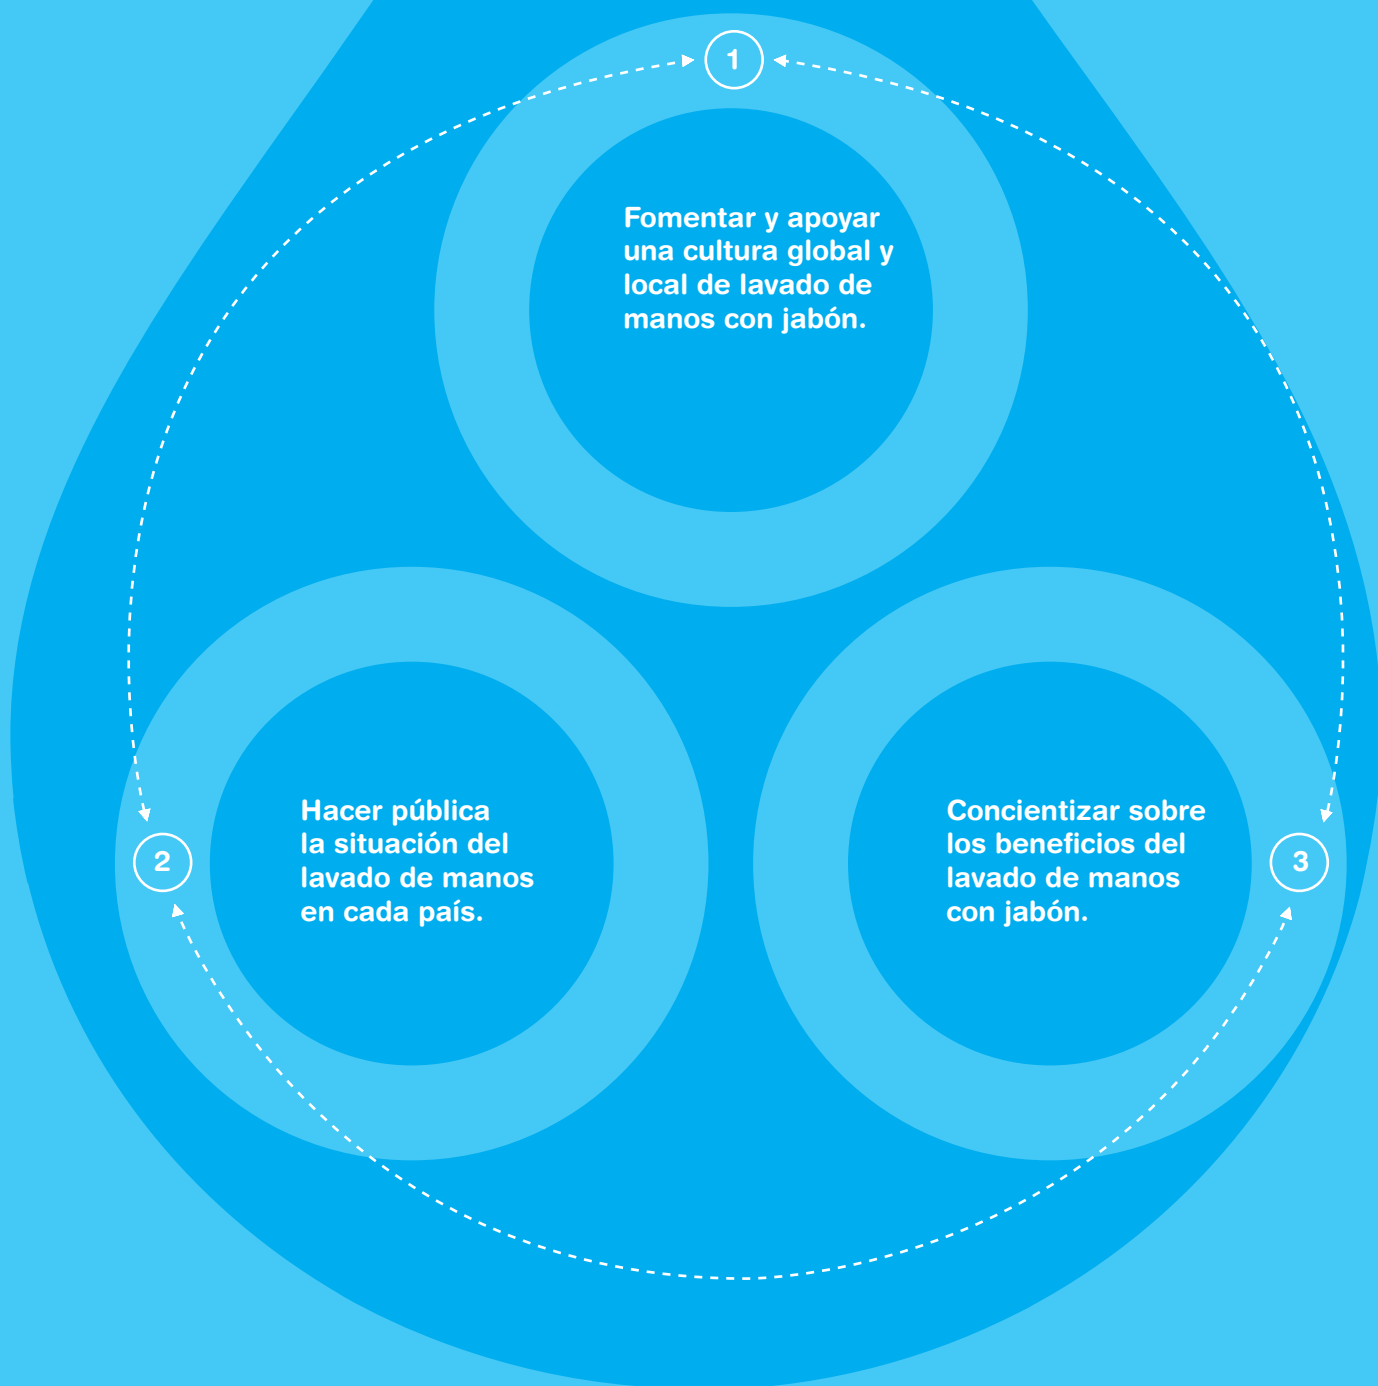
1

Fomentar y apoyar una cultura global y local de lavado de manos con jabón.

2

Hacer pública la situación del lavado de manos en cada país.

Concientizar sobre los beneficios del lavado de manos con jabón.

3